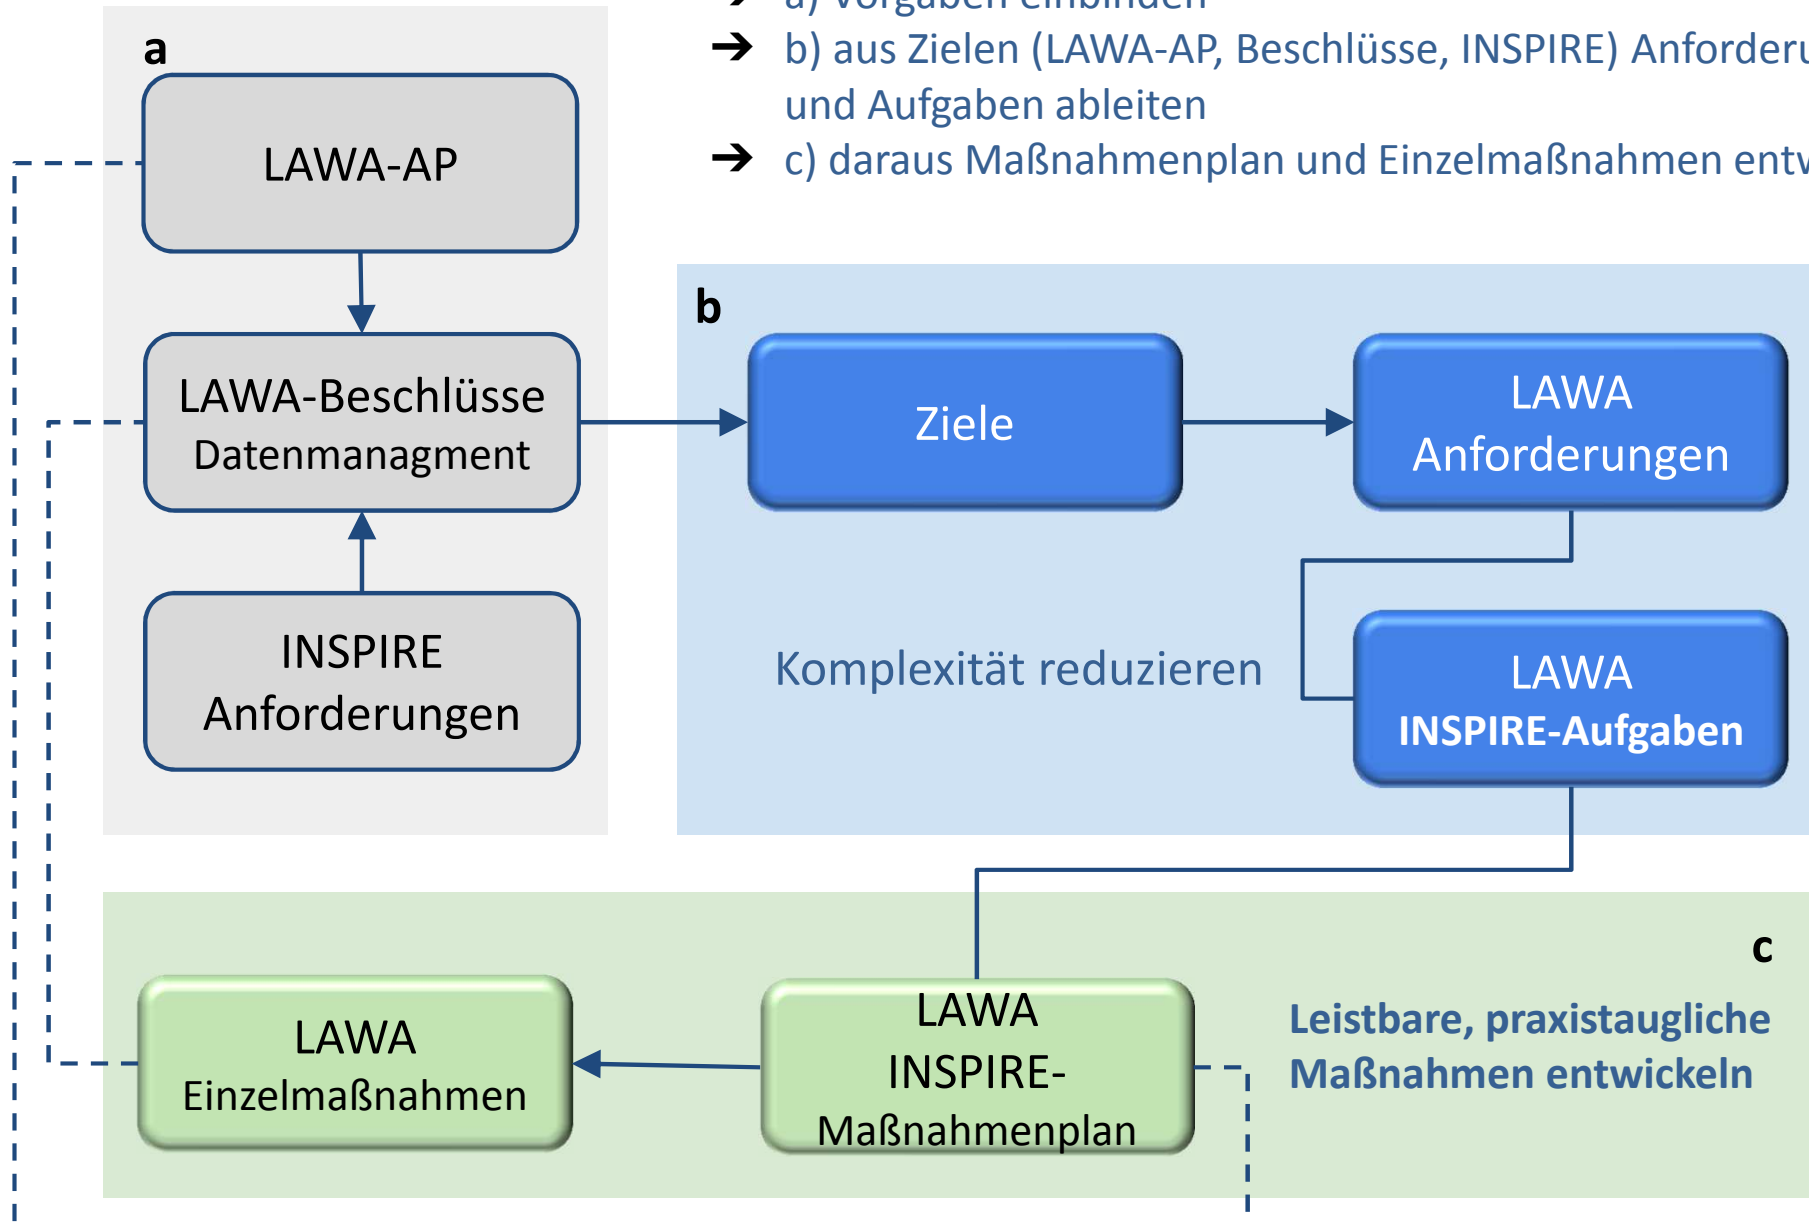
→ a) Vorgaben einbinden
→ b) aus Zielen (LAWA-AP, Beschlüsse, INSPIRE) Anforderu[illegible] und Aufgaben ableiten
→ c) daraus Maßnahmenplan und Einzelmaßnahmen entw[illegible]

a

LAWA-AP

LAWA-Beschlüsse
Datenmanagment

INSPIRE
Anforderungen

b

Ziele

LAWA
Anforderungen

Komplexität reduzieren

LAWA
INSPIRE-Aufgaben

c

LAWA
Einzelmaßnahmen

LAWA
INSPIRE-
Maßnahmenplan

Leistbare, praxistaugliche Maßnahmen entwickeln